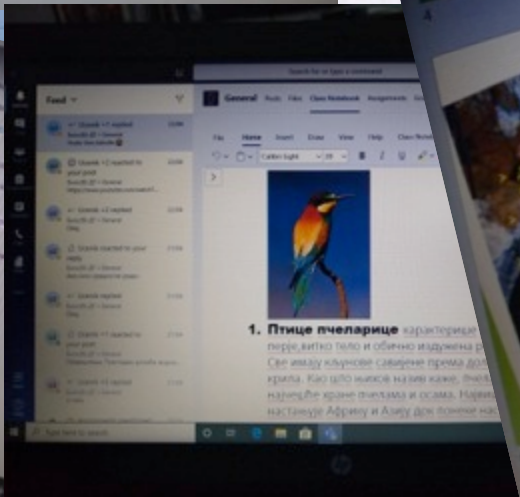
Search for or type a command

Feed

General Posts Files Class Notebook Assignments

File Home Insert Draw View Help Class Notebook

Calibri Light 20

1. Птице пчеларице карактеришe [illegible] перје,витко тело и обично издужена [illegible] Све имају кљунове савијене према до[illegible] крила. Као што њихов назив каже, пчел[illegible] најчешће хране пчелама и осама. Нави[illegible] настањује Африку и Азију док понеке нас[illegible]

Type here to search